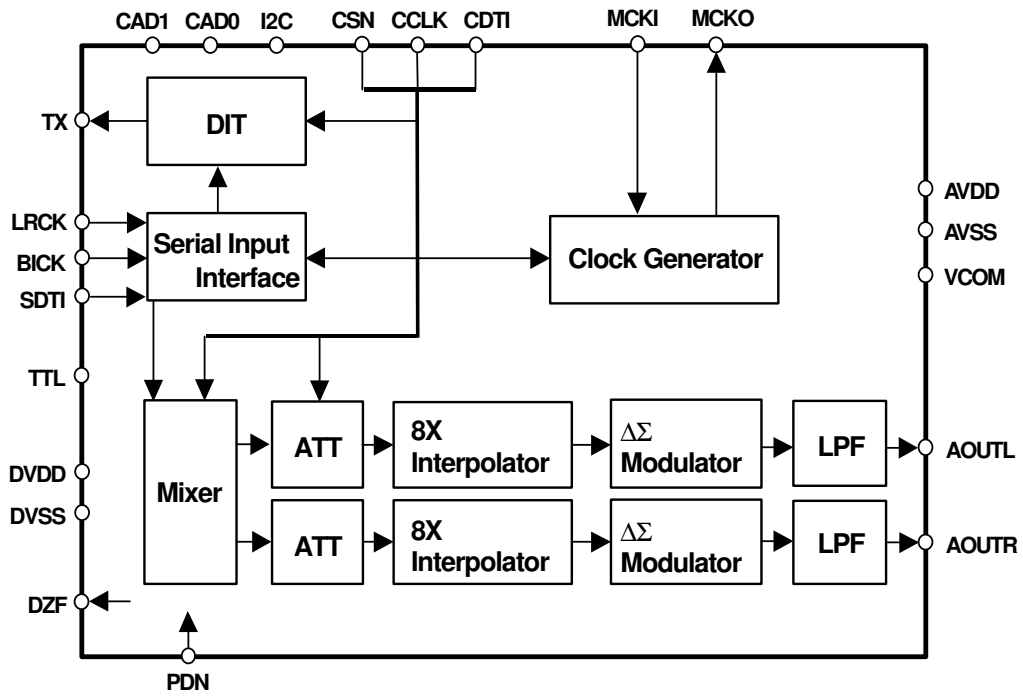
CAD1 CAD0 I2C CSN CCLK CDTI MCKI MCKO

TX
DIT

LRCK
BICK
SDTI
Serial Input Interface

Clock Generator

AVDD
AVSS
VCOM

TTL

DVDD
DVSS

Mixer

ATT
8X Interpolator
$\Delta\Sigma$ Modulator
LPF
AOUTL

ATT
8X Interpolator
$\Delta\Sigma$ Modulator
LPF
AOUTR

DZF

PDN